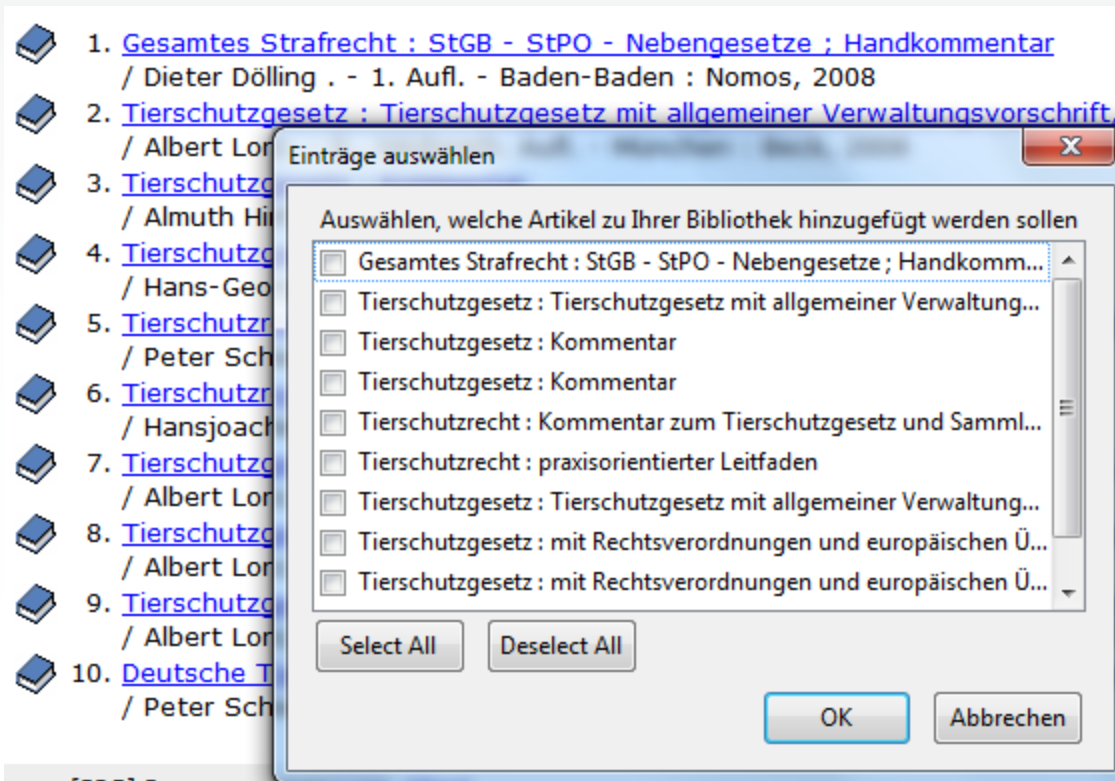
1. Gesamtes Strafrecht : StGB - StPO - Nebengesetze ; Handkommentar
/ Dieter Dölling . - 1. Aufl. - Baden-Baden : Nomos, 2008

2. Tierschutzgesetz : Tierschutzgesetz mit allgemeiner Verwaltungsvorschrift,
/ Albert Lor

3. Tierschutzg
/ Almuth Hi

4. Tierschutzg
/ Hans-Geo

5. Tierschutzr
/ Peter Sch

6. Tierschutzr
/ Hansjoach

7. Tierschutzg
/ Albert Lor

8. Tierschutzg
/ Albert Lor

9. Tierschutzg
/ Albert Lor

10. Deutsche T
/ Peter Sch

Einträge auswählen

Auswählen, welche Artikel zu Ihrer Bibliothek hinzugefügt werden sollen

Gesamtes Strafrecht : StGB - StPO - Nebengesetze ; Handkomm...
Tierschutzgesetz : Tierschutzgesetz mit allgemeiner Verwaltung...
Tierschutzgesetz : Kommentar
Tierschutzgesetz : Kommentar
Tierschutzrecht : Kommentar zum Tierschutzgesetz und Samml...
Tierschutzrecht : praxisorientierter Leitfaden
Tierschutzgesetz : Tierschutzgesetz mit allgemeiner Verwaltung...
Tierschutzgesetz : mit Rechtsverordnungen und europäischen Ü...
Tierschutzgesetz : mit Rechtsverordnungen und europäischen Ü...

Select All
Deselect All

OK
Abbrechen